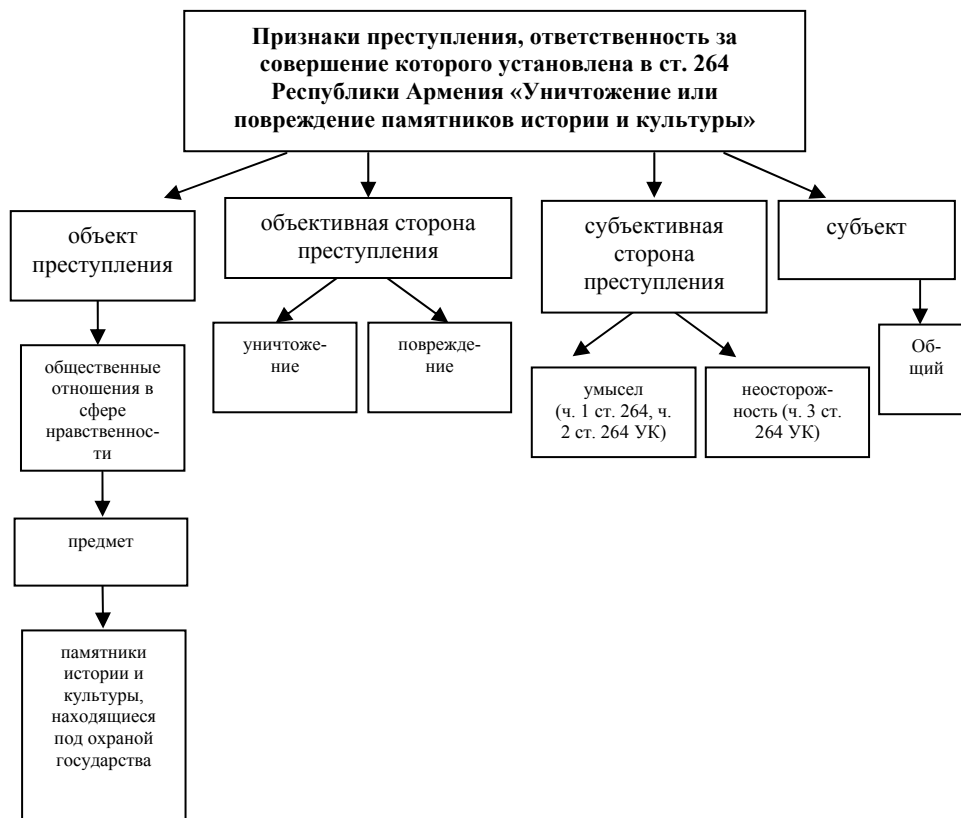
**Признаки преступления, ответственность за совершение которого установлена в ст. 264 Республики Армения «Уничтожение или повреждение памятников истории и культуры»**

объект преступления

общественные отношения в сфере нравственности

предмет

памятники истории и культуры, находящиеся под охраной государства

объективная сторона преступления

уничтожение

повреждение

субъективная сторона преступления

умысел (ч. 1 ст. 264, ч. 2 ст. 264 УК)

неосторожность (ч. 3 ст. 264 УК)

субъект

Общий